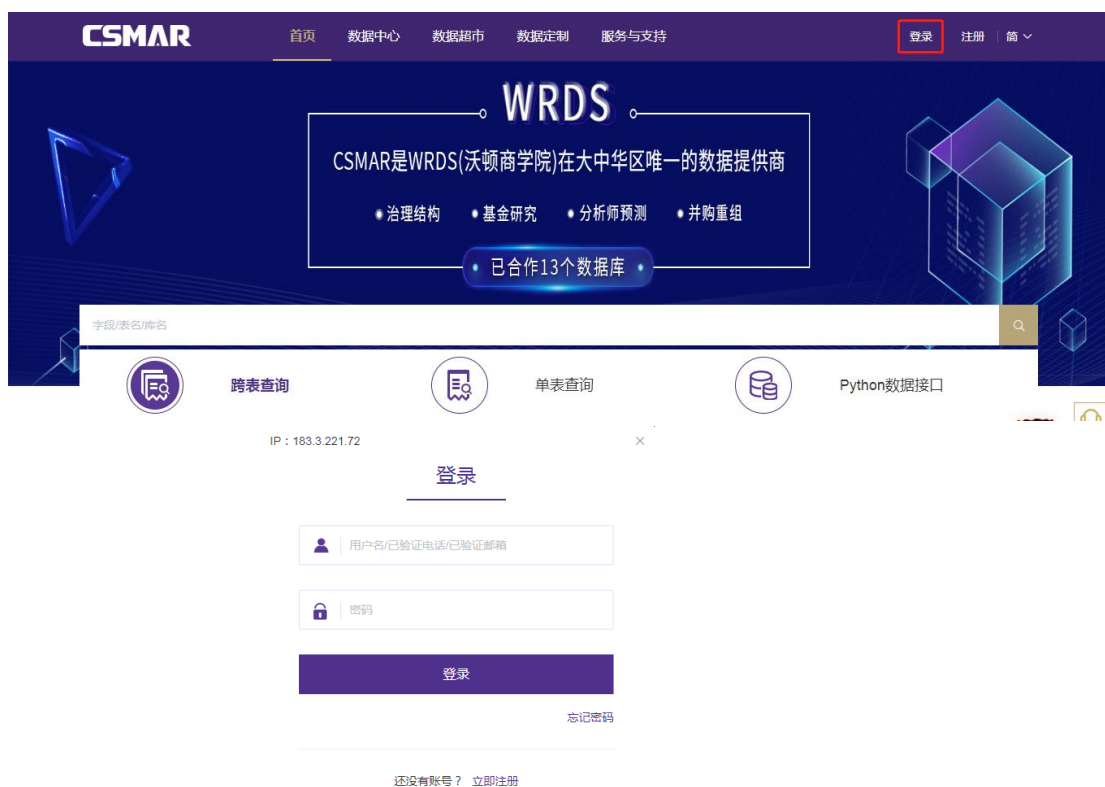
CSMAR 首页 数据中心 数据超市 数据定制 服务与支持 登录 注册 简

WRDS

CSMAR是WRDS(沃顿商学院)在大中华区唯一的数据提供商

治理结构 基金研究 分析师预测 并购重组

已合作13个数据库

字段/表名/库名

跨表查询 单表查询 Python数据接口

IP：183.3.221.72

登录

用户名/已验证电话/已验证邮箱

密码

登录

忘记密码

还没有账号？ 立即注册